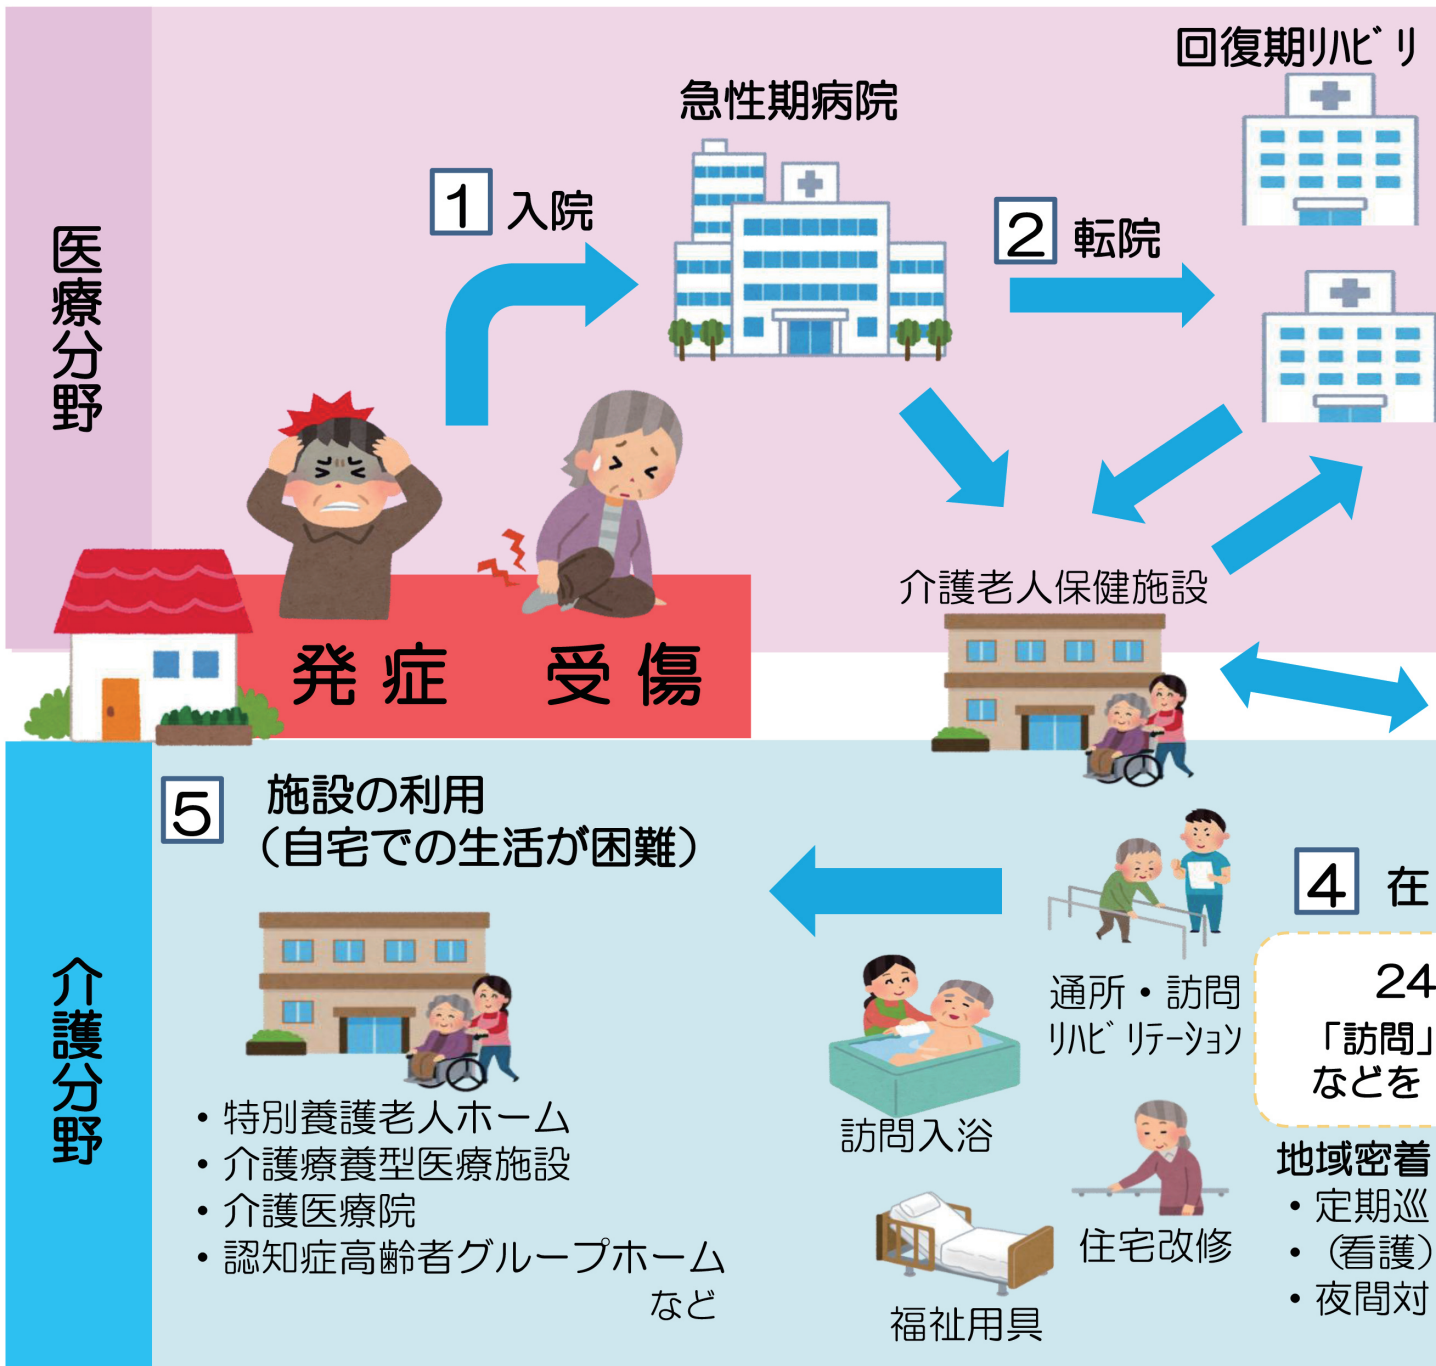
医療分野

回復期リハビリ

急性期病院

1 入院

2 転院

発症　受傷

介護老人保健施設

介護分野

5 施設の利用
（自宅での生活が困難）

• 特別養護老人ホーム
• 介護療養型医療施設
• 介護医療院
• 認知症高齢者グループホーム
など

4 在

通所・訪問
リハビリテーション

24
「訪問」
などを

訪問入浴

地域密着
• 定期巡
• （看護）
• 夜間対

住宅改修

福祉用具